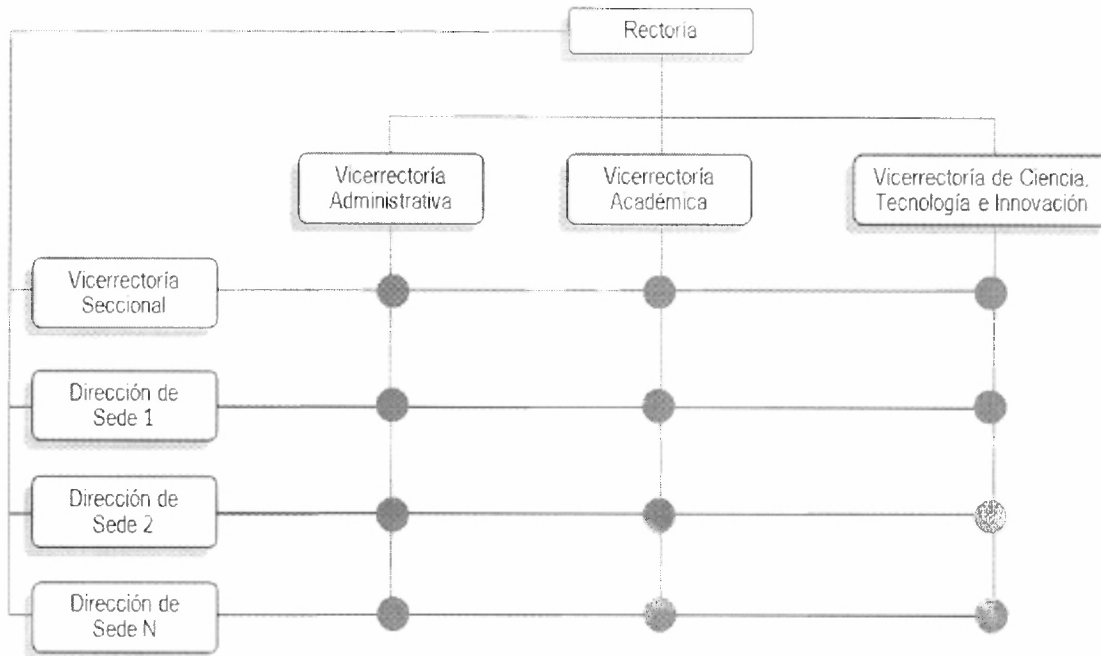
Rectoria

Vicerrectoría Administrativa

Vicerrectoría Académica

Vicerrectoría de Ciencia, Tecnología e Innovación

Vicerrectoría Seccional

Dirección de Sede 1

Dirección de Sede 2

Dirección de Sede N